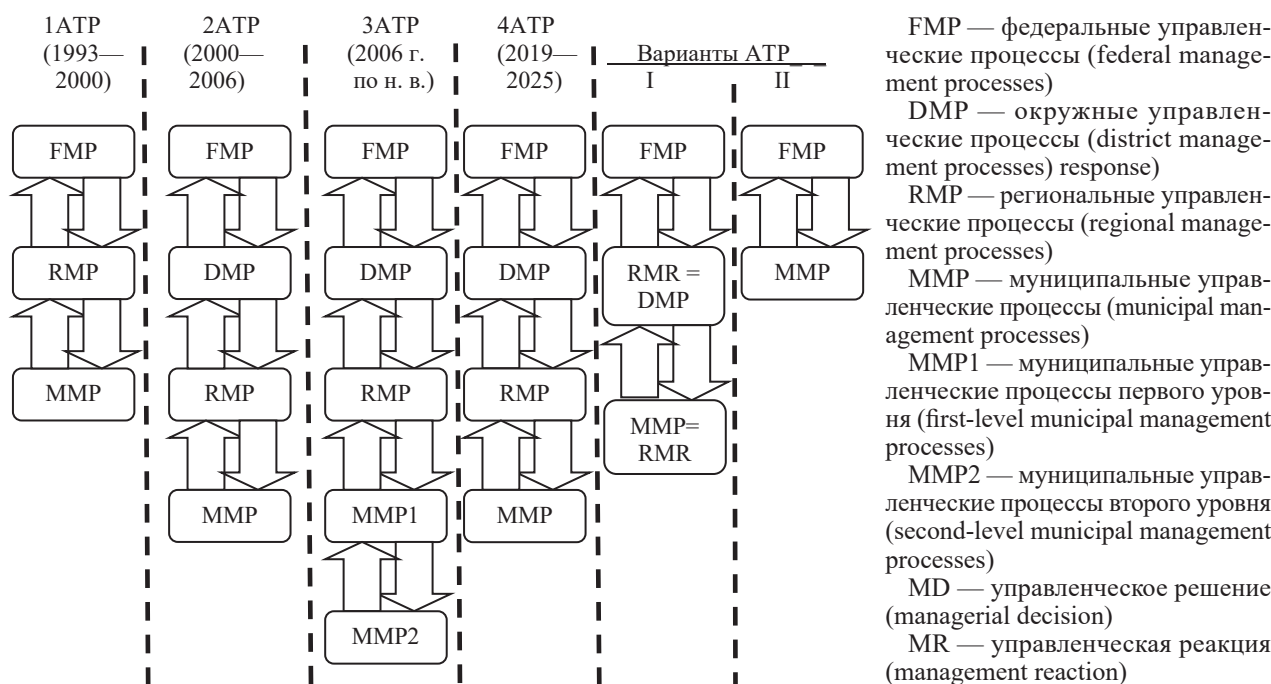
1АТР (1993—2000)

FMP

RMP

MMP

2АТР (2000—2006)

FMP

DMP

RMP

MMP

3АТР (2006 г. по н. в.)

FMP

DMP

RMP

MMP1

MMP2

4АТР (2019—2025)

FMP

DMP

RMP

MMP

Варианты АТР_ _

I

FMP

RMR = DMP

MMP= RMR

II

FMP

MMP

FMP — федеральные управленческие процессы (federal management processes)

DMP — окружные управленческие процессы (district management processes) response)

RMP — региональные управленческие процессы (regional management processes)

MMP — муниципальные управленческие процессы (municipal management processes)

MMP1 — муниципальные управленческие процессы первого уровня (first-level municipal management processes)

MMP2 — муниципальные управленческие процессы второго уровня (second-level municipal management processes)

MD — управленческое решение (managerial decision)

MR — управленческая реакция (management reaction)